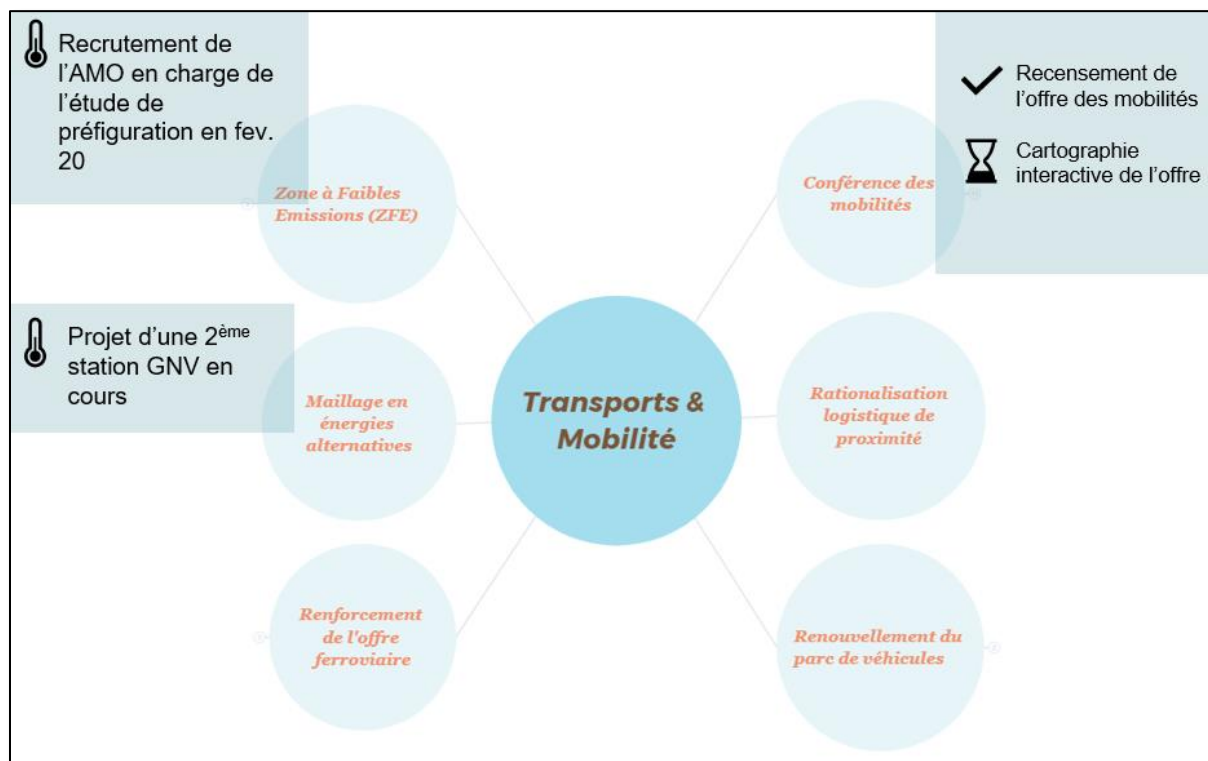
Recrutement de l'AMO en charge de l'étude de préfiguration en fev. 20

Zone à Faibles Emissions (ZFE)

Recensement de l'offre des mobilités

Cartographie interactive de l'offre

Conférence des mobilités

Projet d'une 2ème station GNV en cours

Maillage en énergies alternatives

Transports & Mobilité

Rationalisation logistique de proximité

Renforcement de l'offre ferroviaire

Renouvellement du parc de véhicules